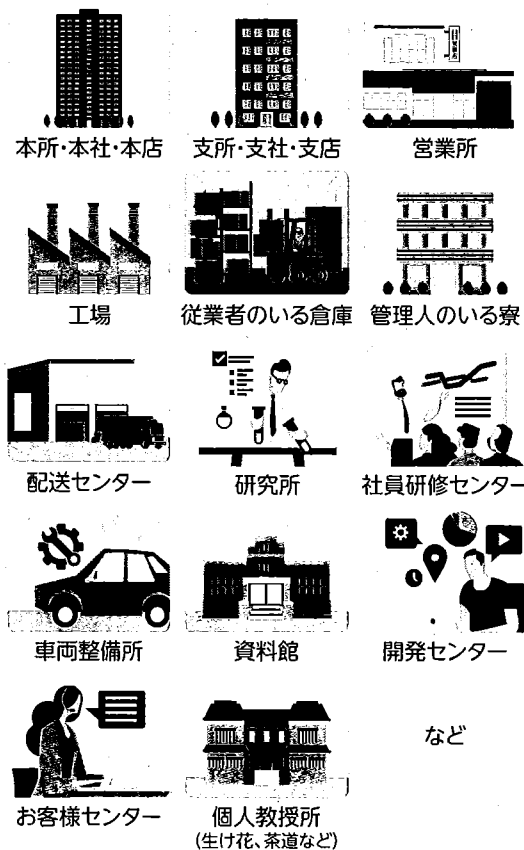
本所・本社・本店

支所・支社・支店

営業所

工場

従業者のいる倉庫

管理人のいる寮

配送センター

研究所

社員研修センター

車両整備所

資料館

開発センター

お客様センター

個人教授所
(生け花、茶道など)

など